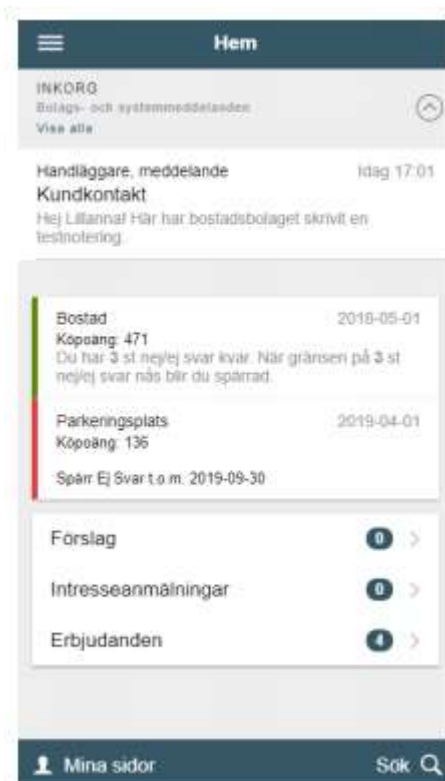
Hem

INKORG
Bolags- och systemmeddelanden
Visa alla

Handläggare, meddelande
Idag 17:01
Kundkontakt
Hej Lillanna! Här har bostadsbolaget skrivit en testnotering.

Bostad
2018-05-01
Köpoäng: 471
Du har 3 st nej/ej svar kvar. När gränsen på 3 st nej/ej svar nås blir du spärrad.

Parkeringsplats
2019-04-01
Köpoäng: 136

Spärr Ej Svar t.o.m. 2019-09-30

Förslag 0

Intresseanmälningar 0

Erbjudanden 4

Mina sidor
Sök